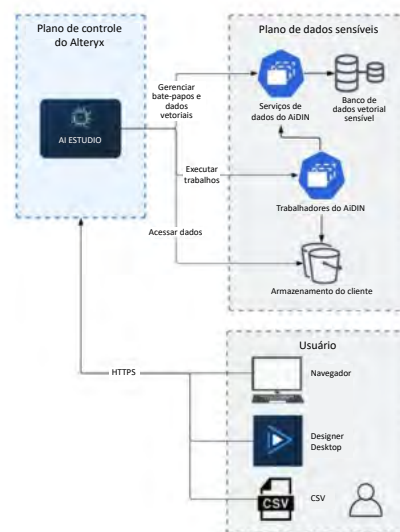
Plano de controle do Alteryx

AI ESTUDIO

Plano de dados sensíveis

Gerenciar bate-papos e dados vetoriais

Serviços de dados do AiDIN

Banco de dados vetorial sensível

Executar trabalhos

Trabalhadores do AiDIN

Acessar dados

Armazenamento do cliente

Usuário

HTTPS

Navegador

Designer Desktop

CSV

CSV